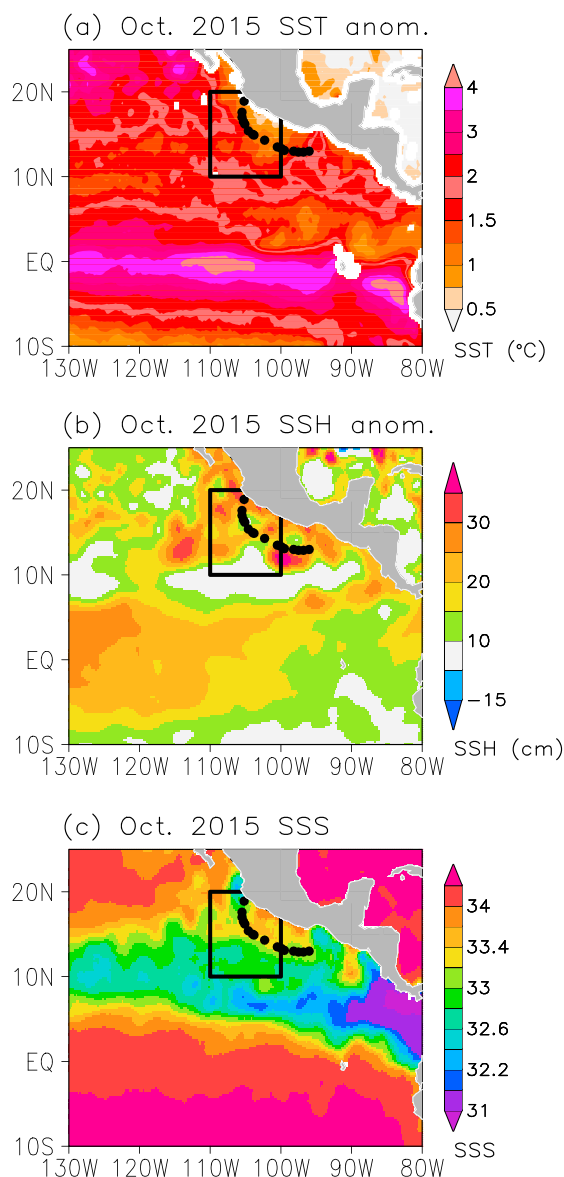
(a) Oct. 2015 SST anom.

20N
10N
EQ
10S
130W 120W 110W 100W 90W 80W

4
3
2
1.5
1
0.5
SST (°C)

(b) Oct. 2015 SSH anom.

20N
10N
EQ
10S
130W 120W 110W 100W 90W 80W

30
20
10
−15
SSH (cm)

(c) Oct. 2015 SSS

20N
10N
EQ
10S
130W 120W 110W 100W 90W 80W

34
33.4
33
32.6
32.2
31
SSS